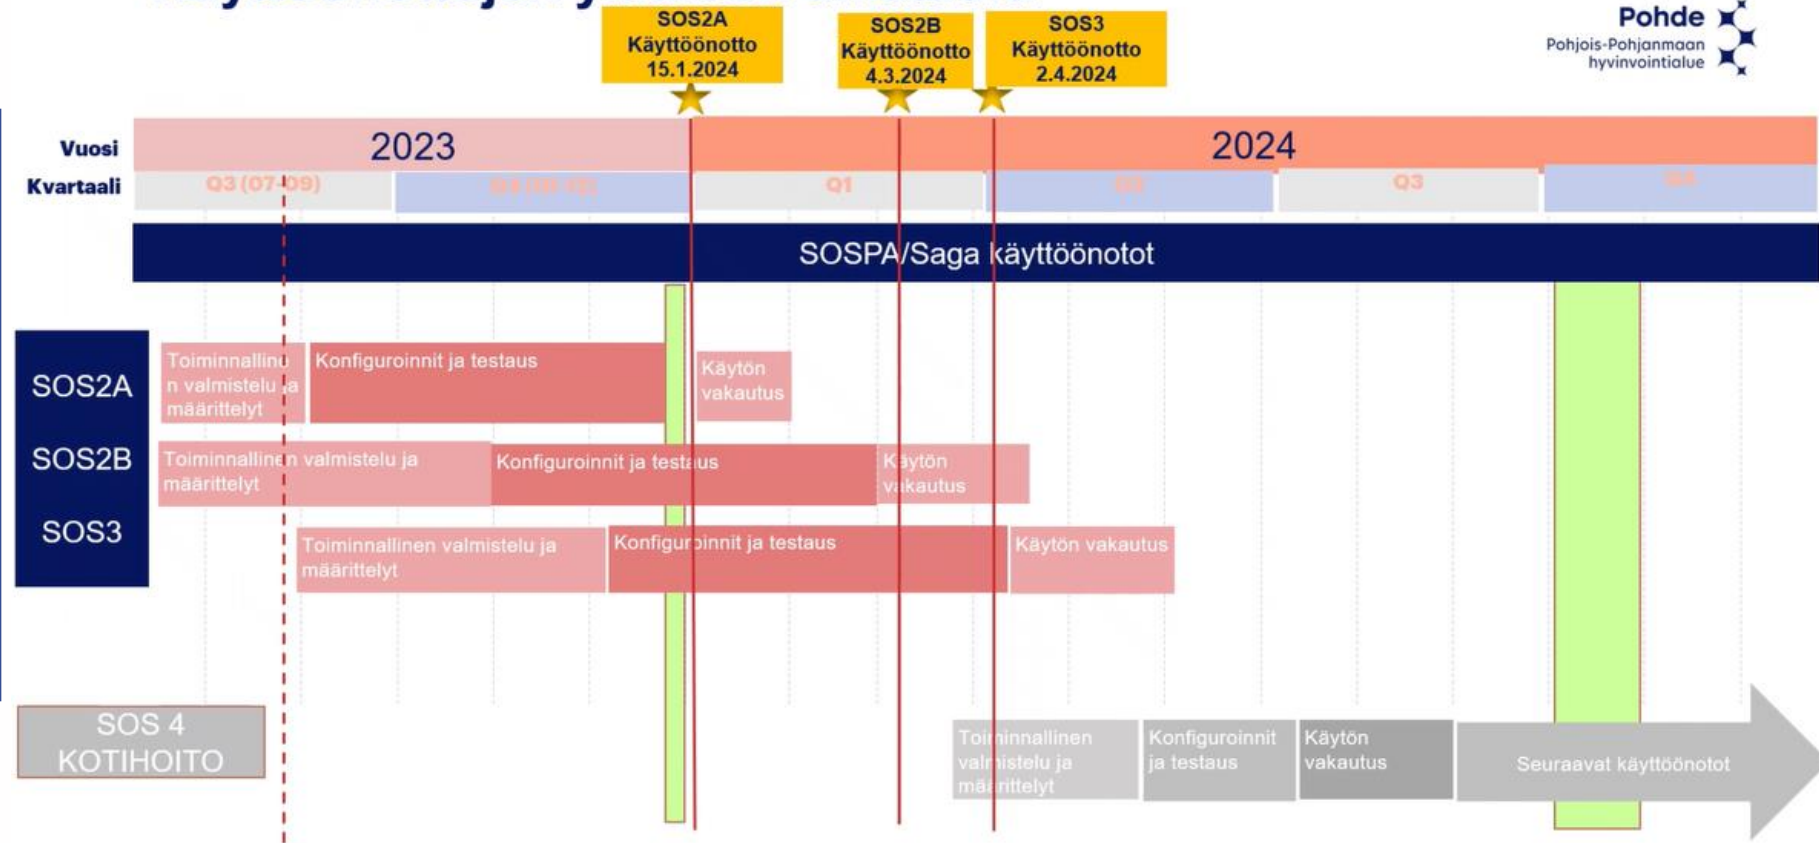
SOS2A Käyttöönotto 15.1.2024

SOS2B Käyttöönotto 4.3.2024

SOS3 Käyttöönotto 2.4.2024

Pohde
Pohjois-Pohjanmaan hyvinvointialue

Vuosi
Kvartaali

2023
2024

Q3 (07-09)
Q4 (10-12)
Q1
Q2
Q3
Q4

SOSPA/Saga käyttöönotot

SOS2A
SOS2B
SOS3

Toiminnallinen valmistelu ja määrittelyt
Konfiguroinnit ja testaus
Käytön vakautus

Toiminnallinen valmistelu ja määrittelyt
Konfiguroinnit ja testaus
Käytön vakautus

Toiminnallinen valmistelu ja määrittelyt
Konfiguroinnit ja testaus
Käytön vakautus

SOS 4 KOTIHOITO

Toiminnallinen valmistelu ja määrittelyt
Konfiguroinnit ja testaus
Käytön vakautus
Seuraavat käyttöönotot